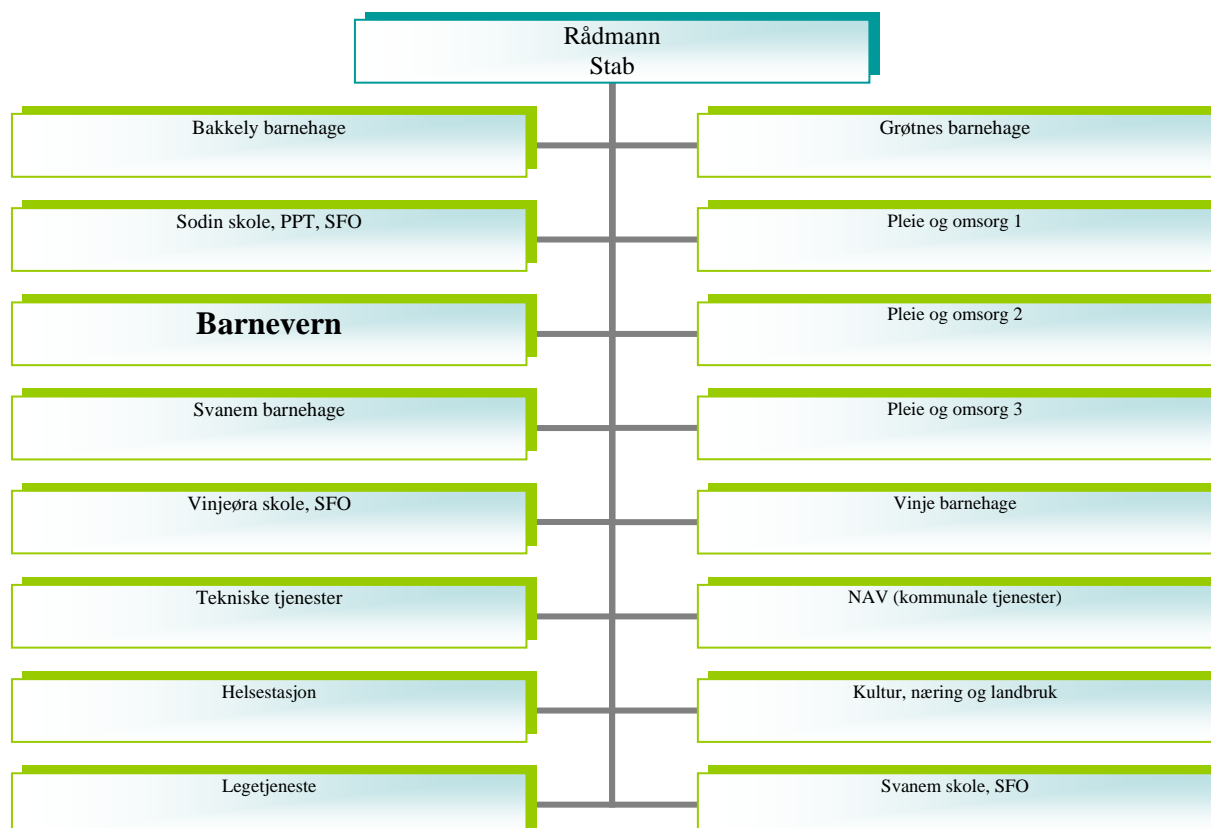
Rådmann
Stab

Bakkely barnehage

Grøtnes barnehage

Sodin skole, PPT, SFO

Pleie og omsorg 1

Barnevern

Pleie og omsorg 2

Svanem barnehage

Pleie og omsorg 3

Vinjeøra skole, SFO

Vinje barnehage

Tekniske tjenester

NAV (kommunale tjenester)

Helsestasjon

Kultur, næring og landbruk

Legetjeneste

Svanem skole, SFO